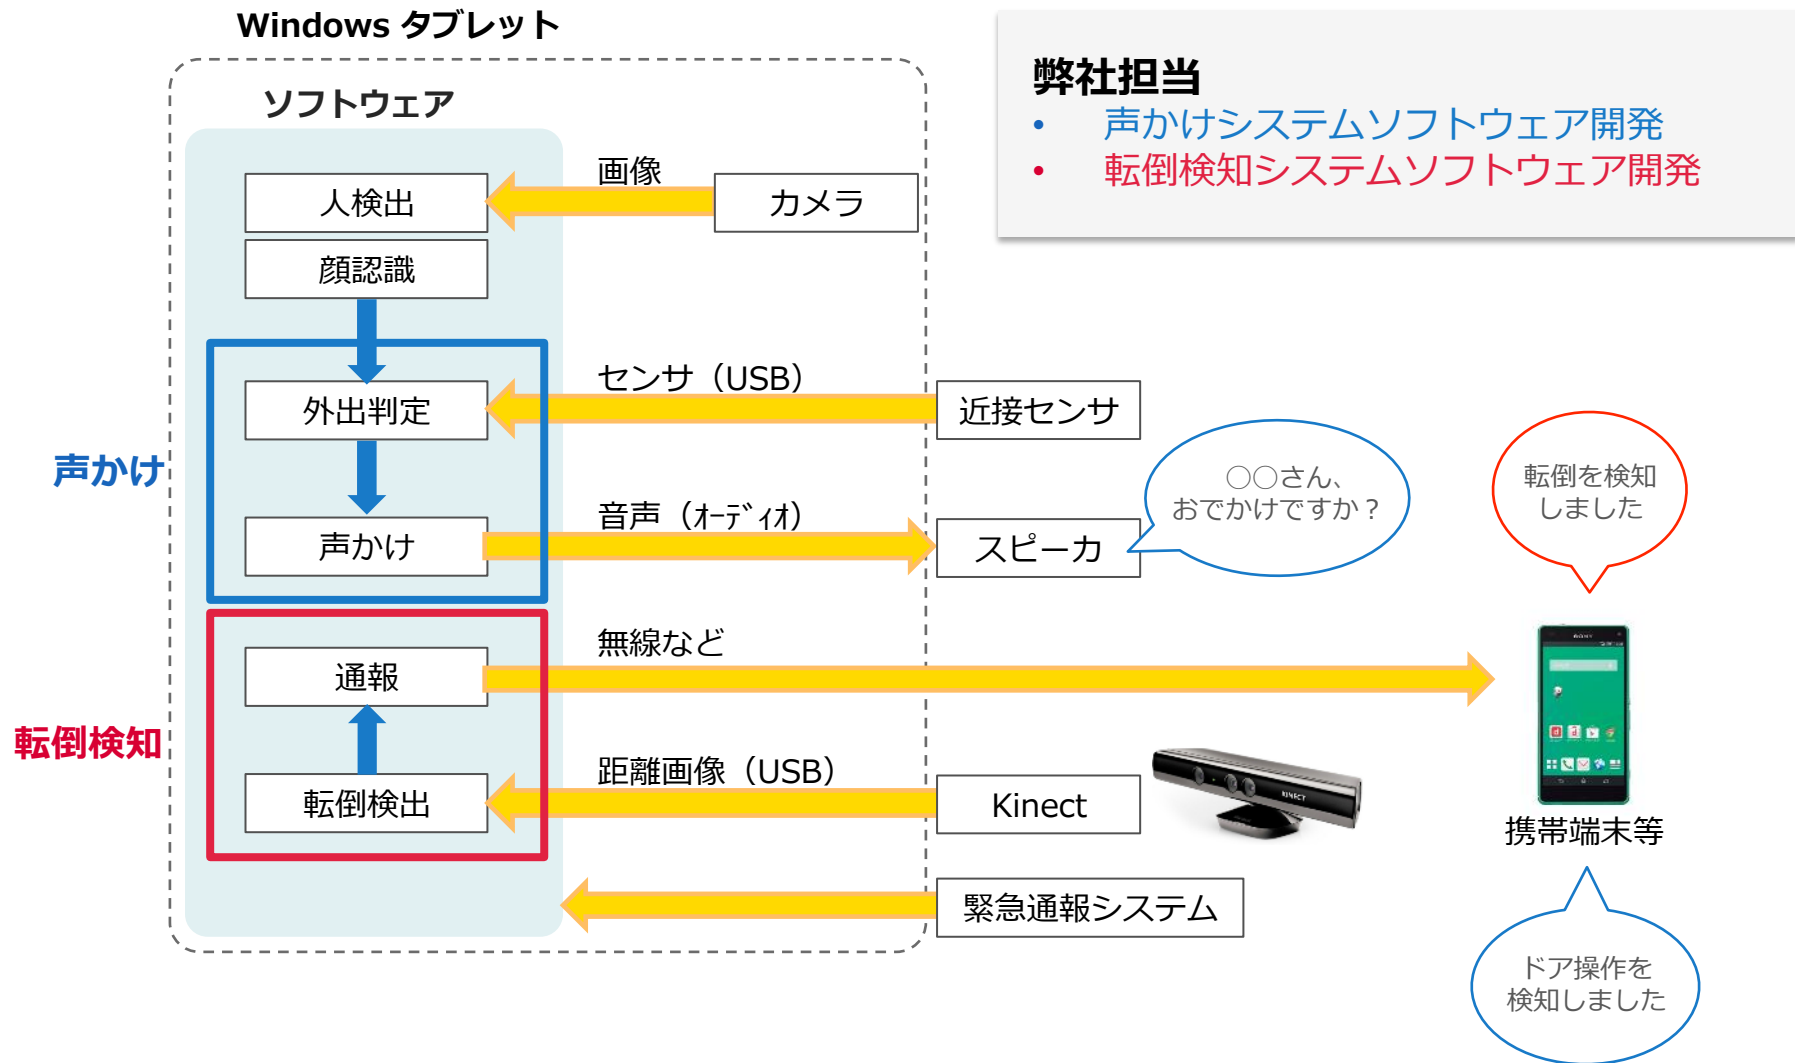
Windows タブレット

ソフトウェア

弊社担当
• 声かけシステムソフトウェア開発
• 転倒検知システムソフトウェア開発

画像

人検出

カメラ

顔認識

センサ（USB）

外出判定

近接センサ

声かけ

○○さん、
おでかけですか？

転倒を検知
しました

音声（ｵｰﾃﾞｨｵ）

声かけ

スピーカ

無線など

通報

転倒検知

距離画像（USB）

転倒検出

Kinect

携帯端末等

緊急通報システム

ドア操作を
検知しました